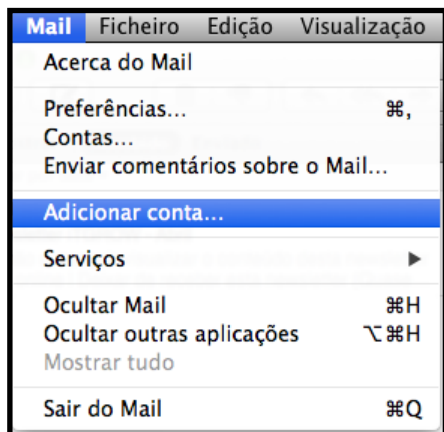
Mail Ficheiro Edição Visualização

Acerca do Mail

Preferências... ⌘,
Contas...
Enviar comentários sobre o Mail...

Adicionar conta...

Serviços ▶

Ocultar Mail ⌘H
Ocultar outras aplicações ⌥⌘H
Mostrar tudo

Sair do Mail ⌘Q